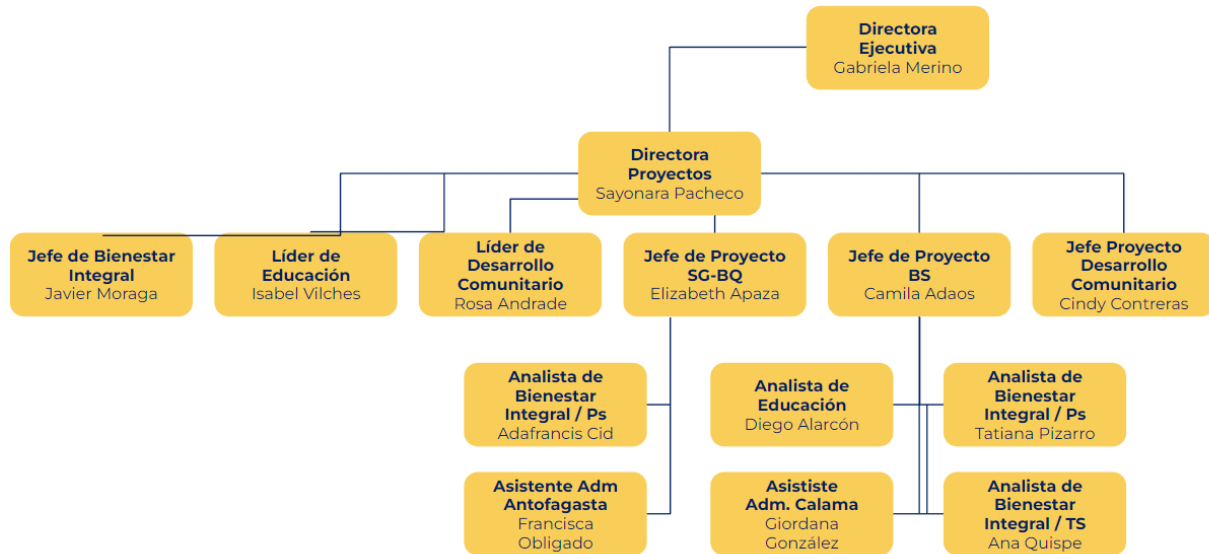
Directora Ejecutiva
Gabriela Merino

Directora Proyectos
Sayonara Pacheco

Jefe de Bienestar Integral
Javier Moraga

Líder de Educación
Isabel Vilches

Líder de Desarrollo Comunitario
Rosa Andrade

Jefe de Proyecto SG-BQ
Elizabeth Apaza

Jefe de Proyecto BS
Camila Adaos

Jefe Proyecto Desarrollo Comunitario
Cindy Contreras

Analista de Bienestar Integral / Ps
Adafrancis Cid

Analista de Educación
Diego Alarcón

Analista de Bienestar Integral / Ps
Tatiana Pizarro

Asistente Adm Antofagasta
Francisca Obligado

Asististe Adm. Calama
Giordana González

Analista de Bienestar Integral / TS
Ana Quispe